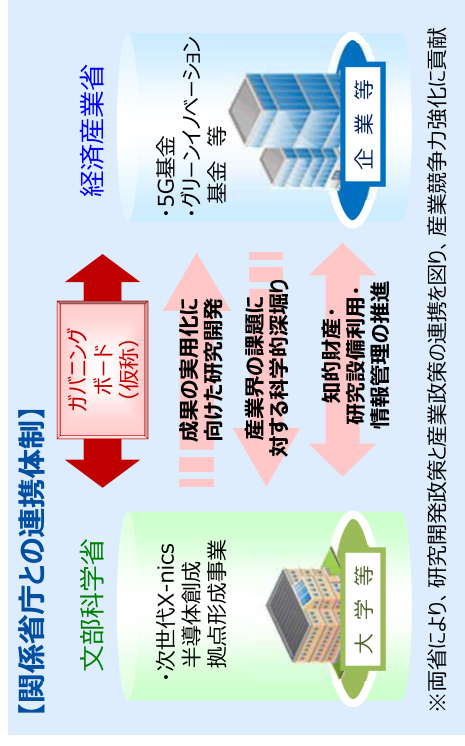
【関係省庁との連携体制】

文部科学省

・次世代X-nics 半導体創成 拠点形成事業

大 学 等

ガバニング ボード （仮称）

成果の実用化に 向けた研究開発

産業界の課題に 対する科学的深掘り

知的財産・ 研究設備利用・ 情報管理の推進

経済産業省

・5G基金 ・グリーンイノベーション 基金 等

企 業 等

※両省により、研究開発政策と産業政策の連携を図り、産業競争力強化に貢献